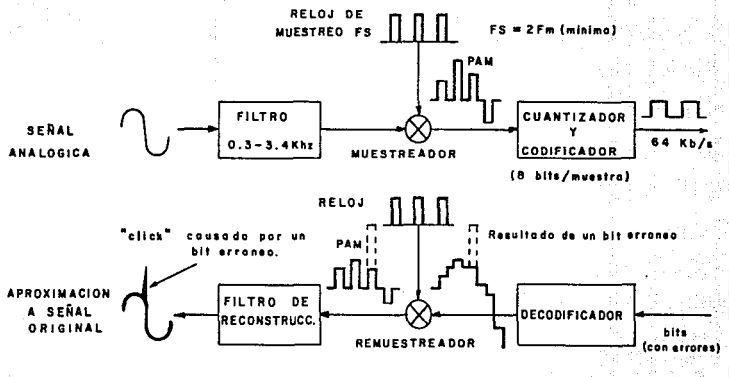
RELOJ DE MUESTREO FS

FS = 2Fm (minimo)

PAM

SEÑAL ANALOGICA

FILTRO 0.3 - 3.4Khz

MUESTREADOR

CUANTIZADOR Y CODIFICADOR

64 Kb/s

(8 bits/muestra)

RELOJ

"click" causado por un bit erroneo.

PAM

Resultado de un bit erroneo

APROXIMACION A SEÑAL ORIGINAL

FILTRO DE RECONSTRUCC.

REMUESTREADOR

DECODIFICADOR

bits (con errores)